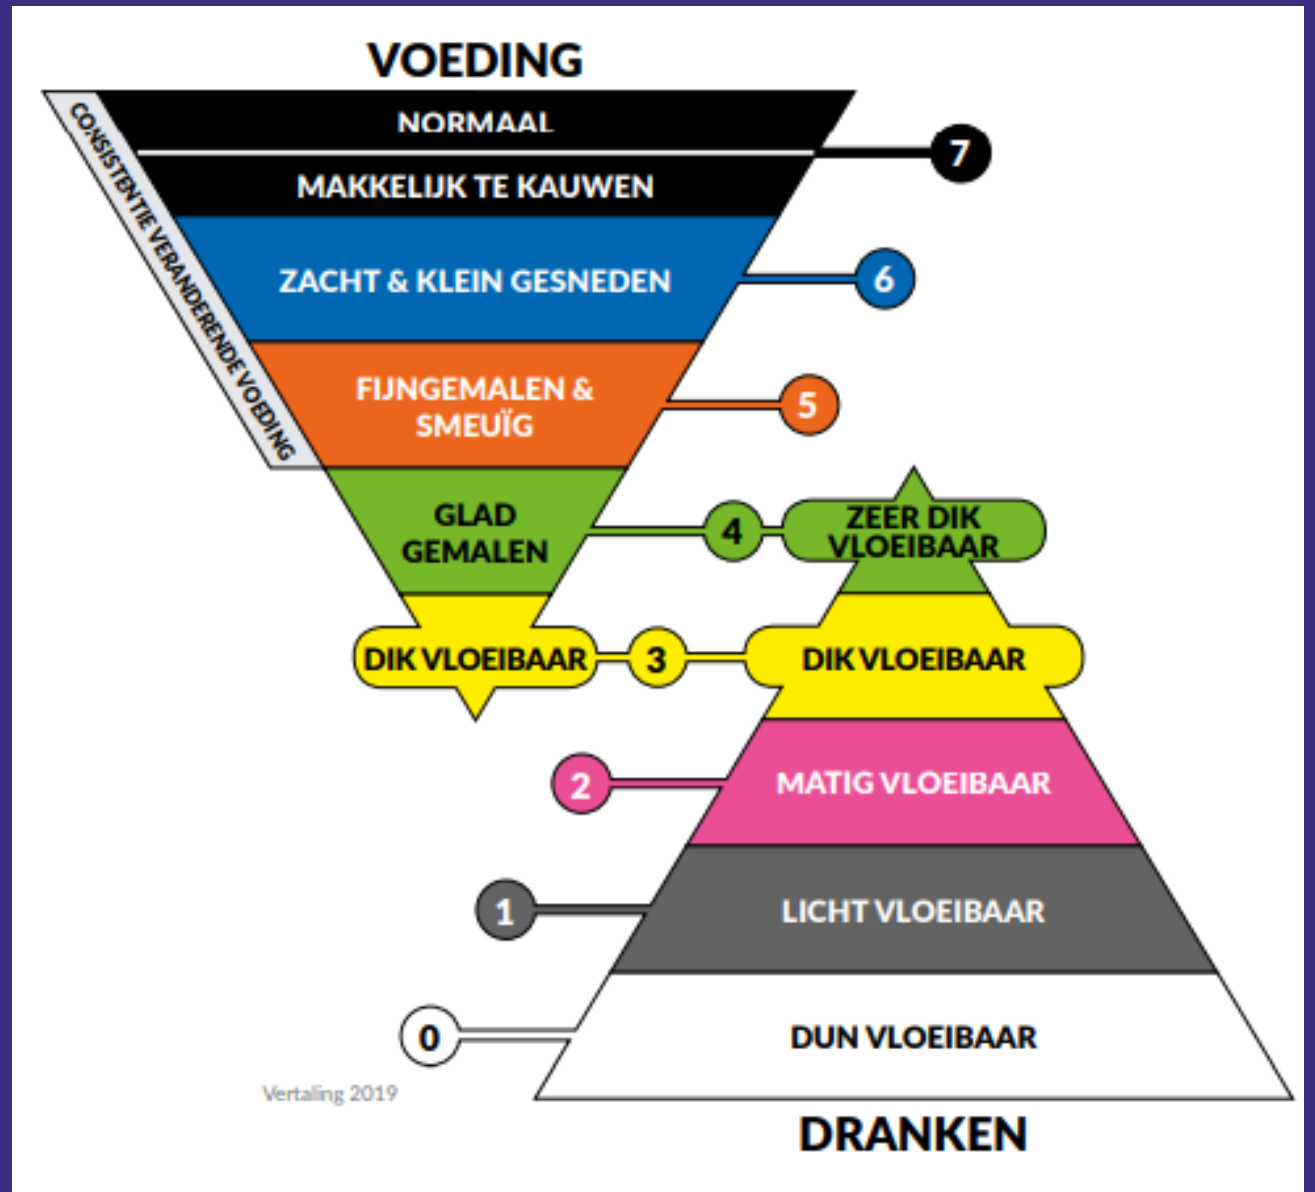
VOEDING

CONSISTENTIE VERANDERENDE VOEDING

NORMAAL

MAKKELIJK TE KAUWEN

7

ZACHT & KLEIN GESNEDEN

6

FIJNGEMALEN & SMEUÏG

5

GLAD GEMALEN

4

ZEER DIK VLOEIBAAR

DIK VLOEIBAAR

3

DIK VLOEIBAAR

2

MATIG VLOEIBAAR

1

LICHT VLOEIBAAR

0

DUN VLOEIBAAR

Vertaling 2019

DRANKEN